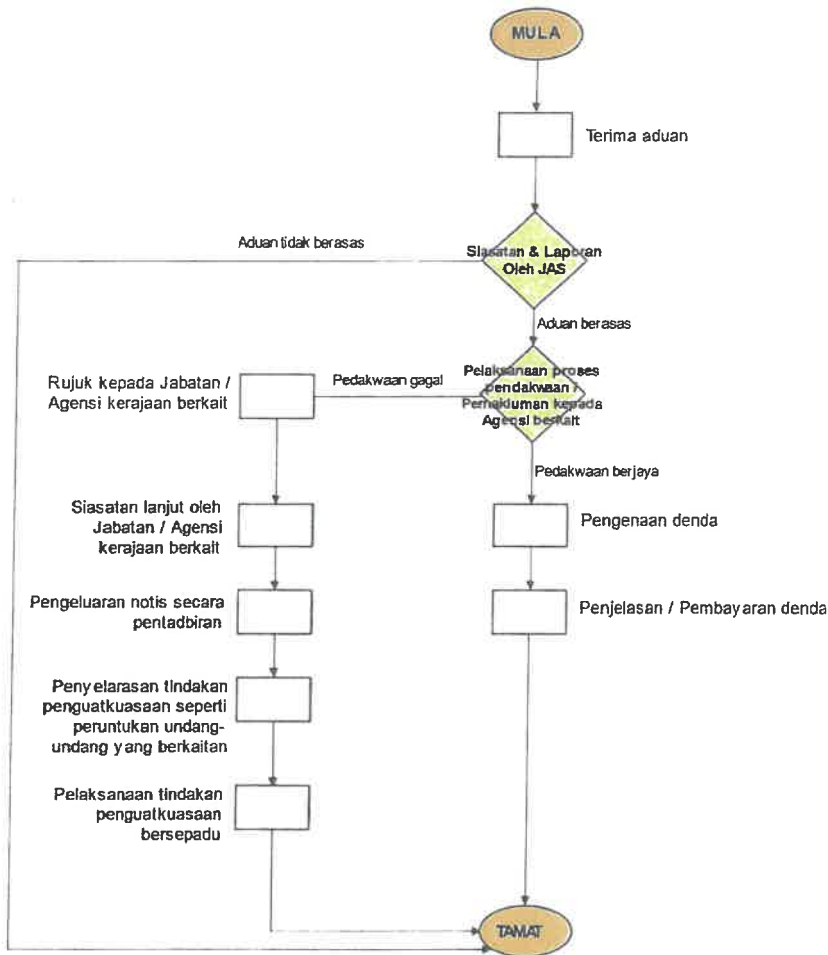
MULA

Terima aduan

Aduan tidak berasas

Siasatan & Laporan Oleh JAS

Aduan berasas

Rujuk kepada Jabatan / Agensi kerajaan berkait

Pedakwaan gagal

Pelaksanaan proses pendakwaan / Pemakluman kepada Agensi berkait

Pedakwaan berjaya

Siasatan lanjut oleh Jabatan / Agensi kerajaan berkait

Pengenaan denda

Pengeluaran notis secara pentadbiran

Penjelasan / Pembayaran denda

Penyelarasan tindakan penguatkuasaan seperti peruntukan undang-undang yang berkaitan

Pelaksanaan tindakan penguatkuasaan bersepadu

TAMAT